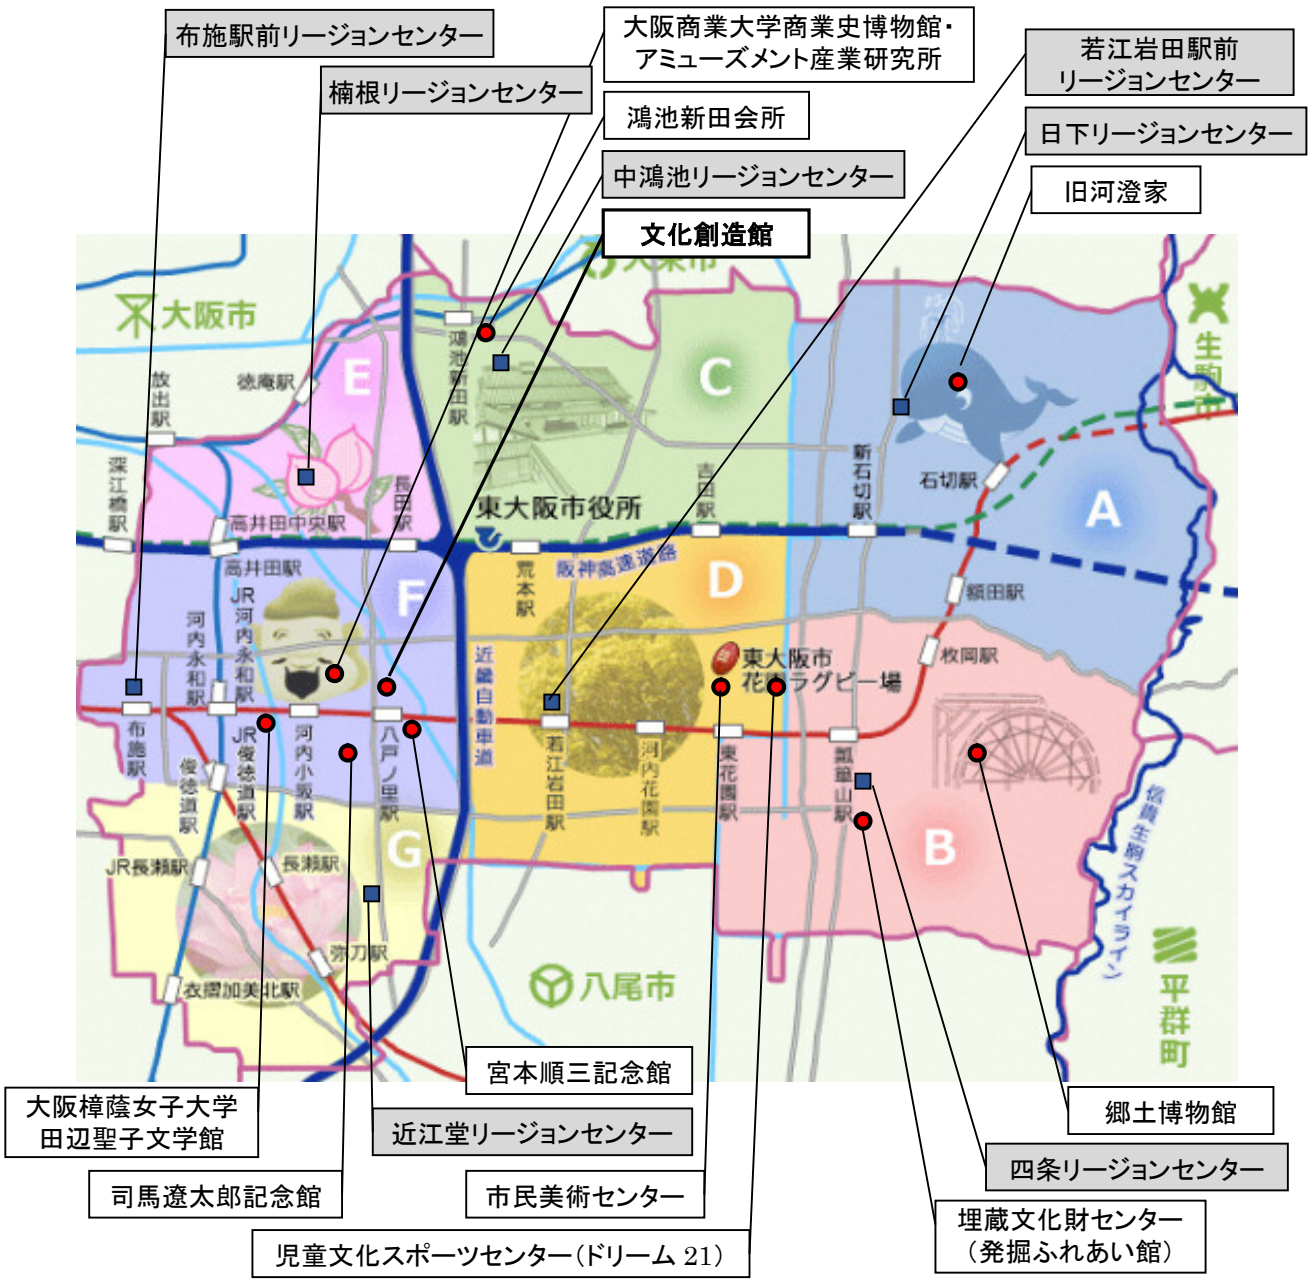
布施駅前リージョンセンター

大阪商業大学商業史博物館・アミューズメント産業研究所

若江岩田駅前リージョンセンター

楠根リージョンセンター

鴻池新田会所

日下リージョンセンター

中鴻池リージョンセンター

旧河澄家

文化創造館

大東市

大阪市

生駒市

E

C

A

F

D

G

B

徳庵駅

放出駅

鴻池新田駅

深江橋駅

長田駅

高井田中央駅

東大阪市役所

吉田駅

新石切駅

石切駅

高井田駅

阪神高速道路

荒本駅

額田駅

JR河内永和駅

河内永和駅

近畿自動車道

東大阪市花園ラグビー場

枚岡駅

布施駅

JR俊徳道駅

河内小阪駅

八戸ノ里駅

若江岩田駅

河内花園駅

東花園駅

瓢箪山駅

俊徳道駅

信貴生駒スカイライン

JR長瀬駅

長瀬駅

弥刀駅

衣摺加美北駅

八尾市

平群町

宮本順三記念館

郷土博物館

大阪樟蔭女子大学田辺聖子文学館

近江堂リージョンセンター

四条リージョンセンター

司馬遼太郎記念館

市民美術センター

埋蔵文化財センター（発掘ふれあい館）

児童文化スポーツセンター（ドリーム 21）